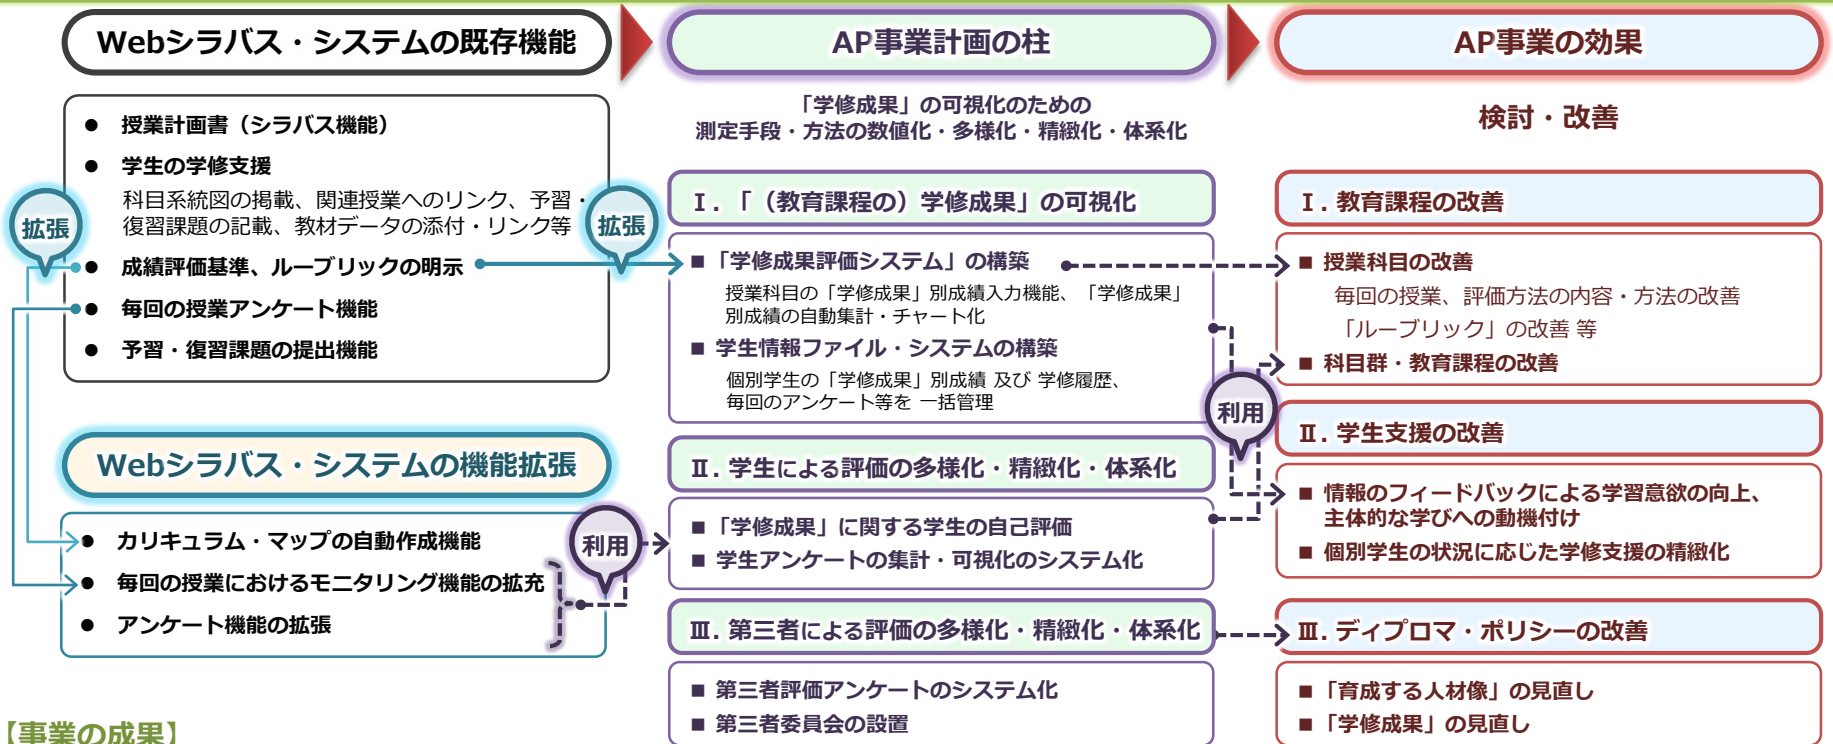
Webシラバス・システムの既存機能

● 授業計画書（シラバス機能）
● 学生の学修支援
科目系統図の掲載、関連授業へのリンク、予習・復習課題の記載、教材データの添付・リンク等
● 成績評価基準、ルーブリックの明示
● 毎回の授業アンケート機能
● 予習・復習課題の提出機能

拡張

拡張

Webシラバス・システムの機能拡張

● カリキュラム・マップの自動作成機能
● 毎回の授業におけるモニタリング機能の拡充
● アンケート機能の拡張

利用

AP事業計画の柱

「学修成果」の可視化のための
測定手段・方法の数値化・多様化・精緻化・体系化

Ⅰ.「（教育課程の）学修成果」の可視化

■「学修成果評価システム」の構築
授業科目の「学修成果」別成績入力機能、「学修成果」別成績の自動集計・チャート化
■ 学生情報ファイル・システムの構築
個別学生の「学修成果」別成績 及び 学修履歴、毎回のアンケート等を 一括管理

Ⅱ. 学生による評価の多様化・精緻化・体系化

■「学修成果」に関する学生の自己評価
■ 学生アンケートの集計・可視化のシステム化

Ⅲ. 第三者による評価の多様化・精緻化・体系化

■ 第三者評価アンケートのシステム化
■ 第三者委員会の設置

利用

AP事業の効果

検討・改善

Ⅰ. 教育課程の改善

■ 授業科目の改善
毎回の授業、評価方法の内容・方法の改善
「ルーブリック」の改善 等
■ 科目群・教育課程の改善

Ⅱ. 学生支援の改善

■ 情報のフィードバックによる学習意欲の向上、主体的な学びへの動機付け
■ 個別学生の状況に応じた学修支援の精緻化

Ⅲ. ディプロマ・ポリシーの改善

■「育成する人材像」の見直し
■「学修成果」の見直し

【事業の成果】